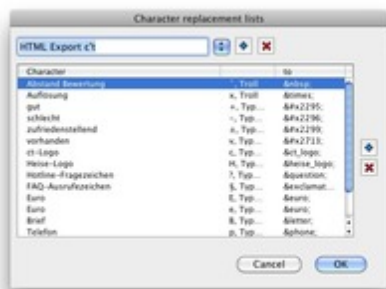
Character replacement lists

HTML Export c't

| Character | | to |
|---|---|---|
| Abstand Bewertung | ', Troll | &nbsp; |
| Auflosung | x, Troll | &times; |
| gut | +, Typ... | &#x2295; |
| schlecht | -, Typ... | &#x2296; |
| zufriedenstellend | o, Typ... | &#x2299; |
| vorhanden | v, Typ... | &#x2713; |
| ct-Logo | c, Typ... | &ct_logo; |
| Heise-Logo | H, Typ... | &heise_logo; |
| Hotline-Fragezeichen | ?, Typ... | &question; |
| FAQ-Ausrufezeichen | §, Typ... | &exclamat... |
| Euro | E, Typ... | &euro; |
| Euro | e, Typ... | &euro; |
| Brief | B, Typ... | &letter; |
| Telefon | p, Typ... | &phone; |

Cancel

OK